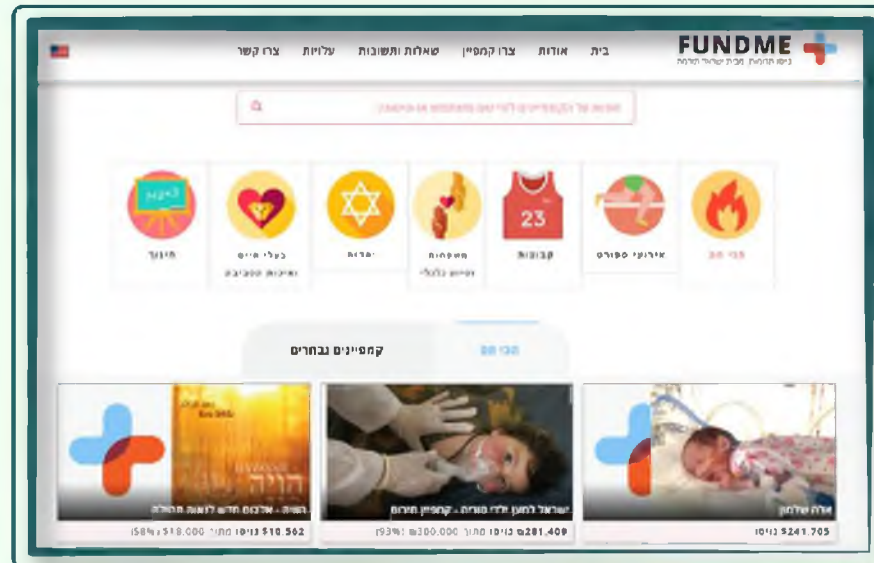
FUNDME
גיוס תרומות מבית שהורי תורמה

בית אודות צרו קמפיין שאלות ותשובות עלויות צרו קשר

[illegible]

חמים אירועי ספורט קבוצות משפחות וסיוע כלכלי יהדות בעלי חיים ואיכות סביבה חינוך

חמים קמפיינים נבחרים

ארוח שלחון
$241,705 גויסו

ישראל למען ילדי סוריה - קמפיין חירום
₪281,409 גויסו מתוך ₪300,000 (93%)

הוויה - אלבום חדש לעשה תהילה
$10,562 גויסו מתוך $18,000 (58%)